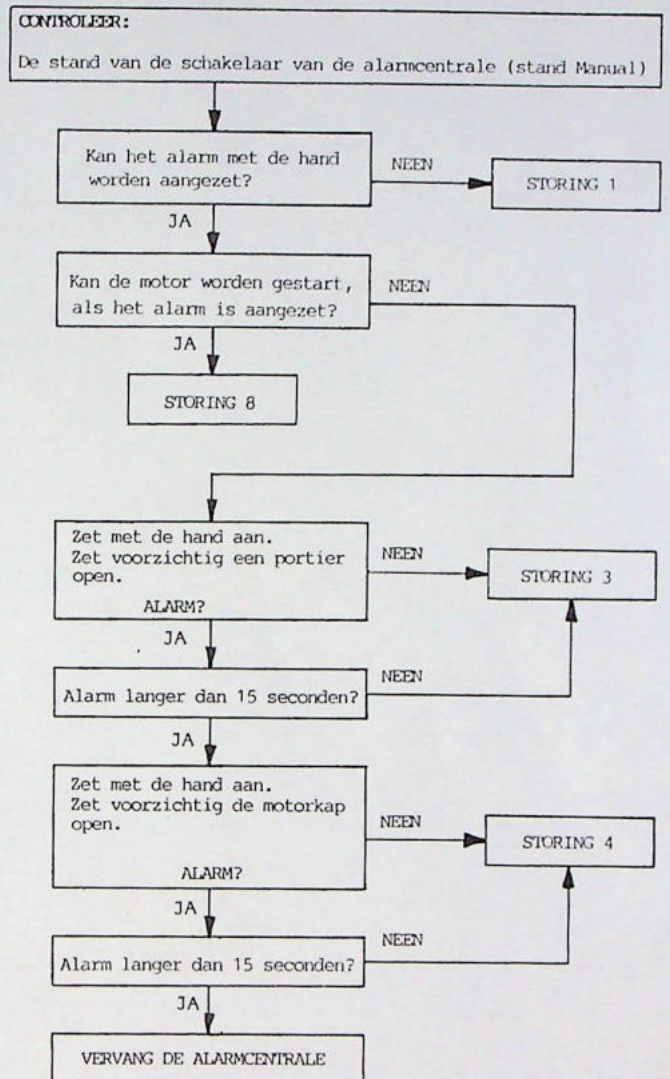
CONTROLEER:

De stand van de schakelaar van de alarmcentrale (stand Manual)

Kan het alarm met de hand worden aangezet?

NEEN

STORING 1

JA

Kan de motor worden gestart, als het alarm is aangezet?

NEEN

JA

STORING 8

Zet met de hand aan.
Zet voorzichtig een portier open.
ALARM?

NEEN

STORING 3

JA

Alarm langer dan 15 seconden?

NEEN

JA

Zet met de hand aan.
Zet voorzichtig de motorkap open.
ALARM?

NEEN

STORING 4

JA

Alarm langer dan 15 seconden?

NEEN

JA

VERVANG DE ALARMCENTRALE